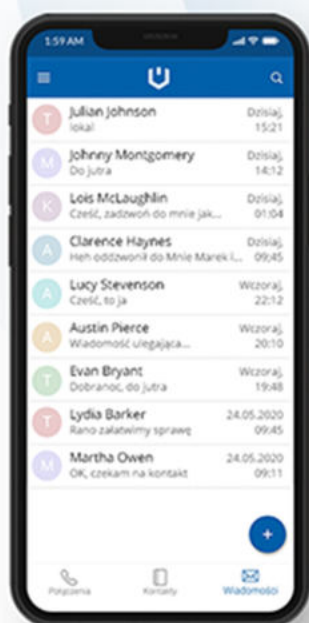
1:59 AM

T Julian Johnson Dzisiaj, lokal 15:21

M Johnny Montgomery Dzisiaj, Do jutra 14:12

K Lois McLaughlin Dzisiaj, Cześć, zadzwoń do mnie jak... 01:04

A Clarence Haynes Dzisiaj, Heh oddzwoń do Mnie Marek l... 09:45

A Lucy Stevenson Wczoraj, Cześć, to ja 22:12

A Austin Pierce Wczoraj, Wiadomość ulegająca... 20:10

T Evan Bryant Wczoraj, Dobranoc, do jutra 19:48

T Lydia Barker 24.05.2020 Rano załatwimy sprawę 09:45

M Martha Owen 24.05.2020 OK, czekam na kontakt 09:11

+

Połączenia Kontakty Wiadomości